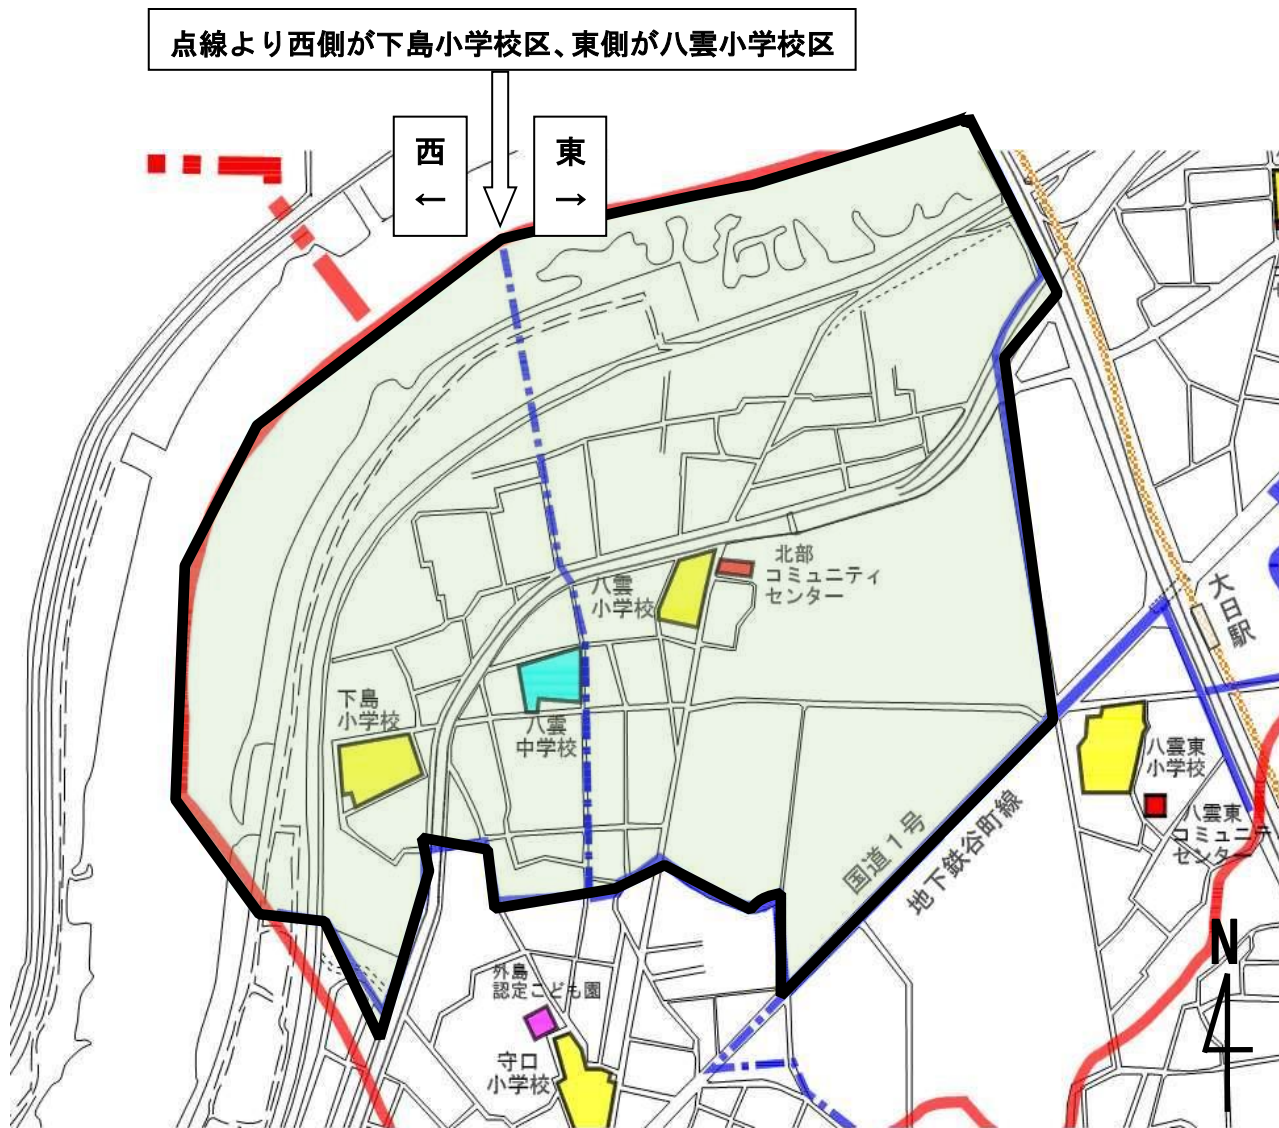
点線より西側が下島小学校区、東側が八雲小学校区

西
←

東
→

北部
コミュニティ
センター

八雲
小学校

大日
駅

下島
小学校

八雲
中学校

八雲東
小学校

八雲東
コミュニティ
センター

国道１号

地下鉄谷町線

外島
認定こども園

守口
小学校

N